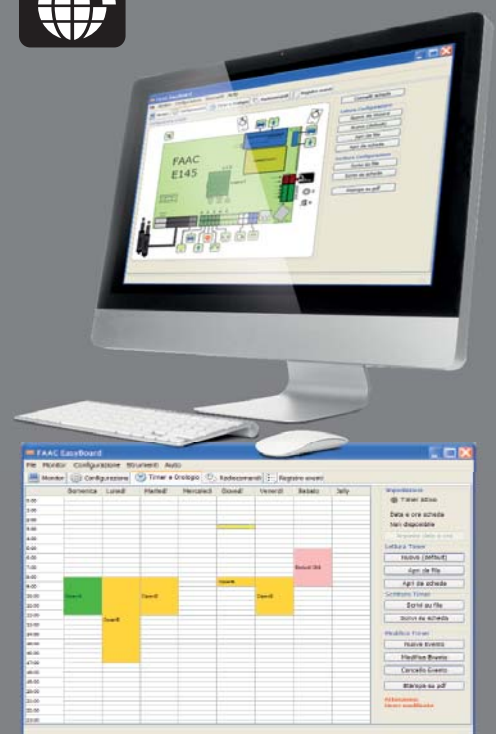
FAAC
E145

FAAC EasyBoard

File Monitor Configurazione Strumenti Aiuto

Monitor | Configurazione | Timer e Orologio | Radiocomandi | Registro eventi

| | Domenica | Lunedì | Martedì | Mercoledì | Giovedì | Venerdì | Sabato | Jolly |
|---|---|---|---|---|---|---|---|---|
| 0:00 | | | | | | | | |
| 1:00 | | | | | | | | |
| 2:00 | | | | | | | | |
| 3:00 | | | | | | | | |
| 4:00 | | | | | | | | |
| 5:00 | | | | | | | | |
| 6:00 | | | | | | | | |
| 7:00 | | | | | | | | |
| 8:00 | | | | | | | | |
| 9:00 | | | | | | | | |
| 10:00 | | | | | | | | |
| 11:00 | | | | | | | | |
| 12:00 | | | | | | | | |
| 13:00 | | | | | | | | |
| 14:00 | | | | | | | | |
| 15:00 | | | | | | | | |
| 16:00 | | | | | | | | |
| 17:00 | | | | | | | | |
| 18:00 | | | | | | | | |
| 19:00 | | | | | | | | |
| 20:00 | | | | | | | | |
| 21:00 | | | | | | | | |
| 22:00 | | | | | | | | |
| 23:00 | | | | | | | | |

Impostazioni
Timer attivo
Data e ora scheda
Non disponibile
Imposta data e ora
Lettura Timer
Nuovo (default)
Apri da file
Apri da scheda
Scrittura Timer
Scrivi su file
Scrivi su scheda
Modifica Timer
Nuovo Evento
Modifica Evento
Cancella Evento
Stampa su pdf
Attenzione:
timer modificato